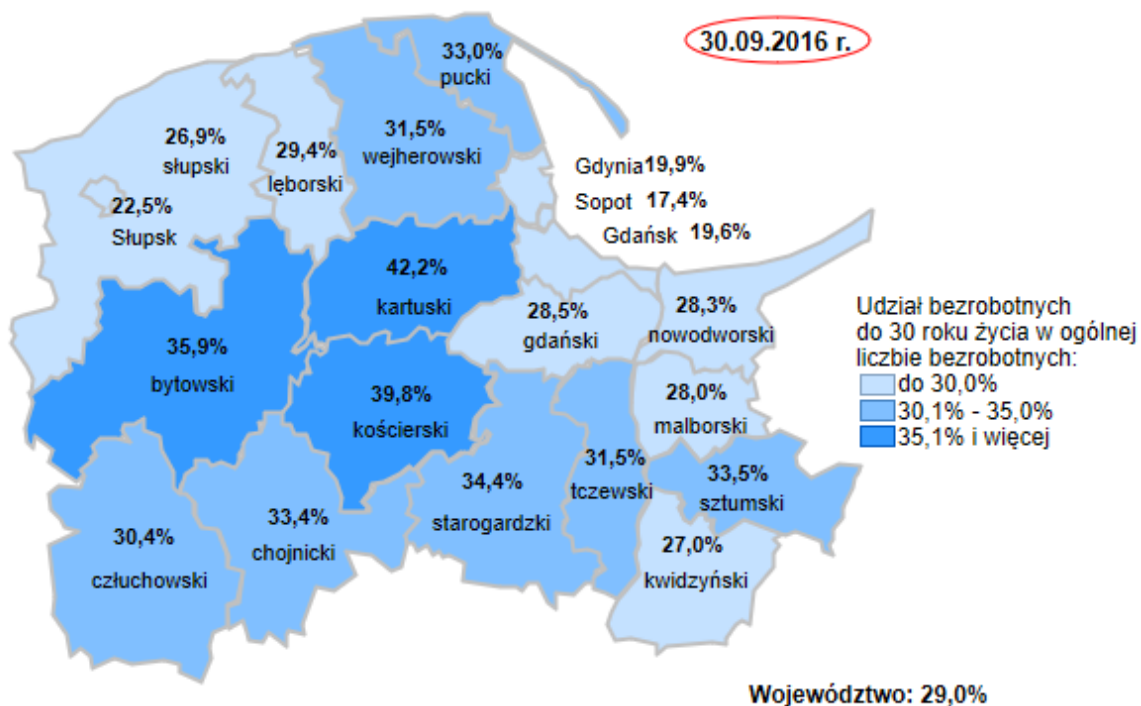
30.09.2016 r.

33,0%
pucki

26,9%
słupski

29,4%
lęborski

31,5%
wejherowski

Gdynia 19,9%
Sopot 17,4%
Gdańsk 19,6%

22,5%
Słupsk

42,2%
kartuski

28,5%
gdański

28,3%
nowodworski

35,9%
bytowski

39,8%
kościerski

28,0%
malborski

31,5%
tczewski

33,5%
sztumski

34,4%
starogardzki

30,4%
człuchowski

33,4%
chojnicki

27,0%
kwidzyński

Udział bezrobotnych do 30 roku życia w ogólnej liczbie bezrobotnych:
do 30,0%
30,1% - 35,0%
35,1% i więcej

Województwo: 29,0%